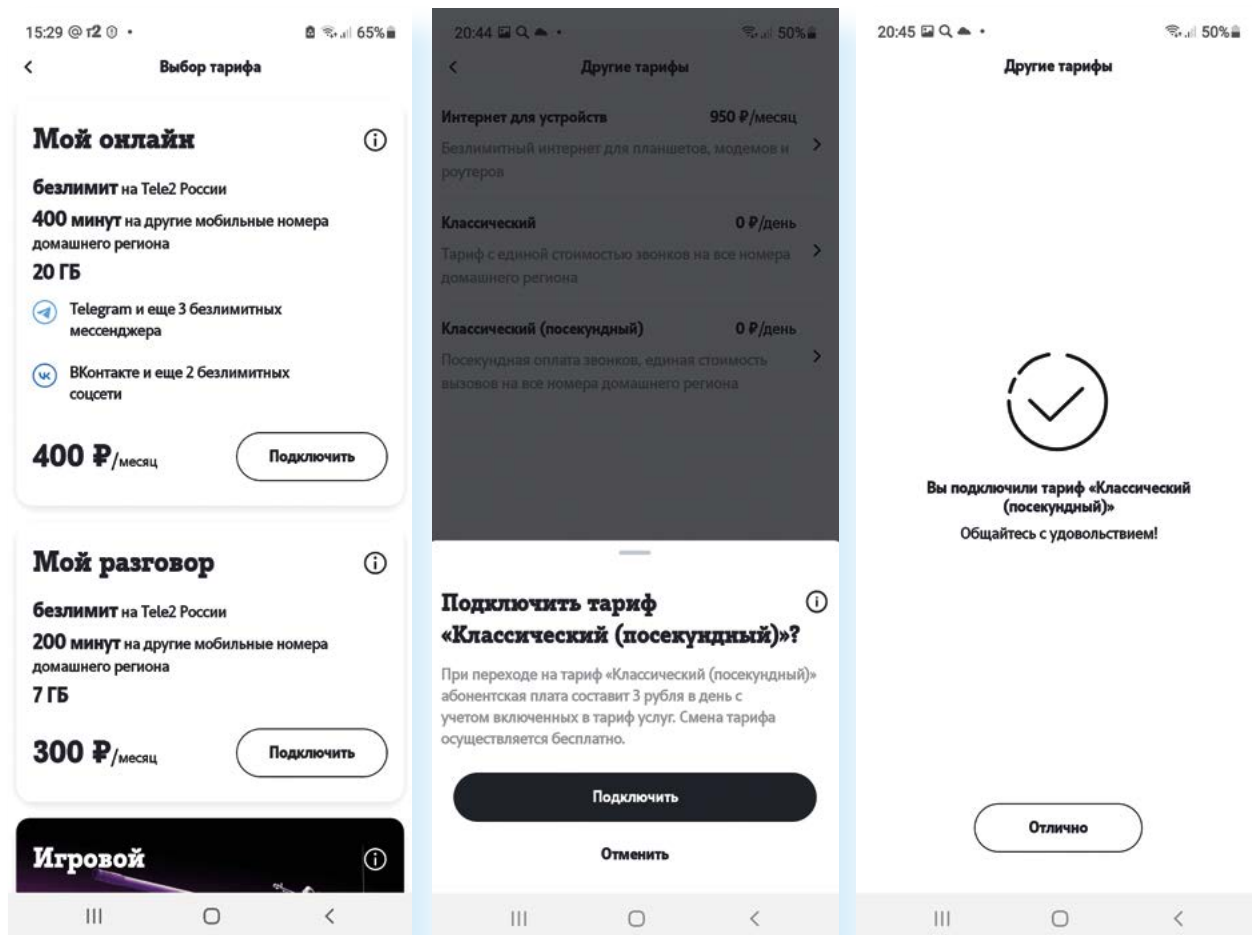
15:29 @ t2 ⊙ •
65%

<
Выбор тарифа

Мой онлайн

безлимит на Tele2 России

400 минут на другие мобильные номера домашнего региона

20 ГБ

Telegram и еще 3 безлимитных мессенджера

ВКонтакте и еще 2 безлимитных соцсети

400 ₽/месяц

Подключить

Мой разговор

безлимит на Tele2 России

200 минут на другие мобильные номера домашнего региона

7 ГБ

300 ₽/месяц

Подключить

Игровой

20:44
50%

<
Другие тарифы

Интернет для устройств 950 ₽/месяц

Безлимитный интернет для планшетов, модемов и роутеров

Классический 0 ₽/день

Тариф с единой стоимостью звонков на все номера домашнего региона

Классический (посекундный) 0 ₽/день

Посекундная оплата звонков, единая стоимость вызовов на все номера домашнего региона

Подключить тариф «Классический (посекундный)»?

При переходе на тариф «Классический (посекундный)» абонентская плата составит 3 рубля в день с учетом включенных в тариф услуг. Смена тарифа осуществляется бесплатно.

Подключить

Отменить

20:45
50%

Другие тарифы

Вы подключили тариф «Классический (посекундный)»

Общайтесь с удовольствием!

Отлично